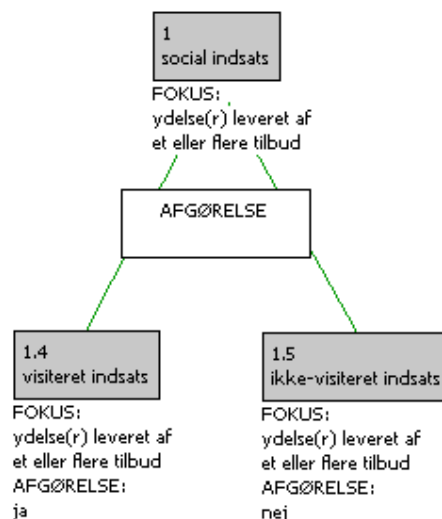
1
social indsats

FOKUS:
ydelse(r) leveret af et eller flere tilbud

AFGØRELSE

1.4
visiteret indsats

FOKUS:
ydelse(r) leveret af et eller flere tilbud
AFGØRELSE:
ja

1.5
ikke-visiteret indsats

FOKUS:
ydelse(r) leveret af et eller flere tilbud
AFGØRELSE:
nej